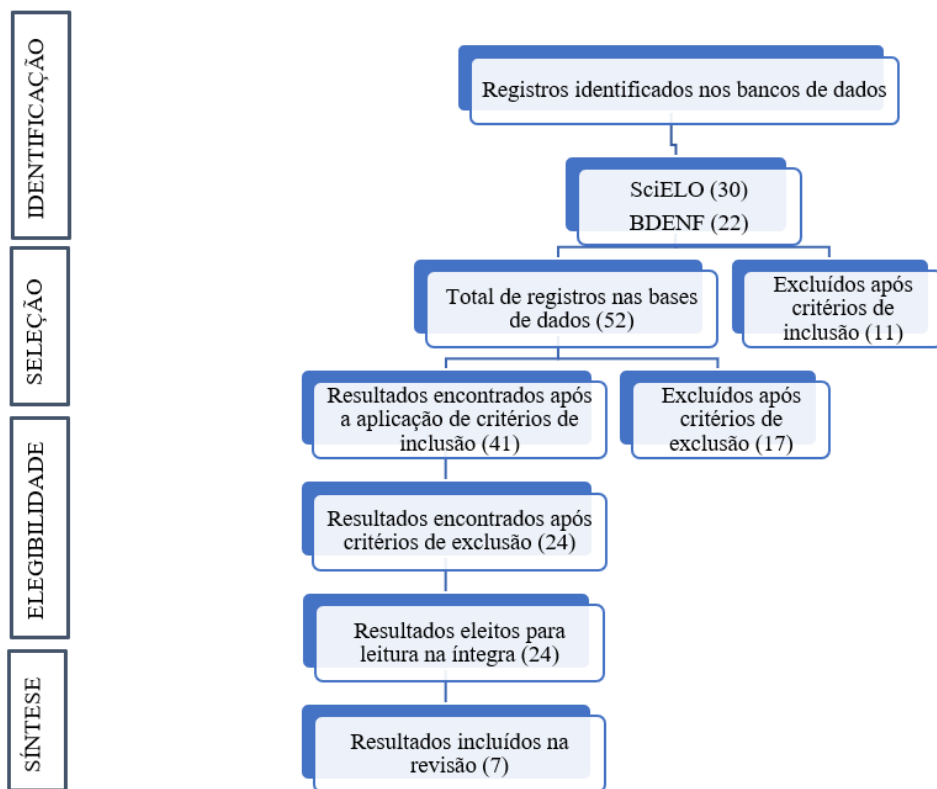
IDENTIFICAÇÃO

Registros identificados nos bancos de dados

SciELO (30)
BDENF (22)

SELEÇÃO

Total de registros nas bases de dados (52)

Excluídos após critérios de inclusão (11)

Resultados encontrados após a aplicação de critérios de inclusão (41)

Excluídos após critérios de exclusão (17)

ELEGIBILIDADE

Resultados encontrados após critérios de exclusão (24)

Resultados eleitos para leitura na íntegra (24)

SÍNTESE

Resultados incluídos na revisão (7)